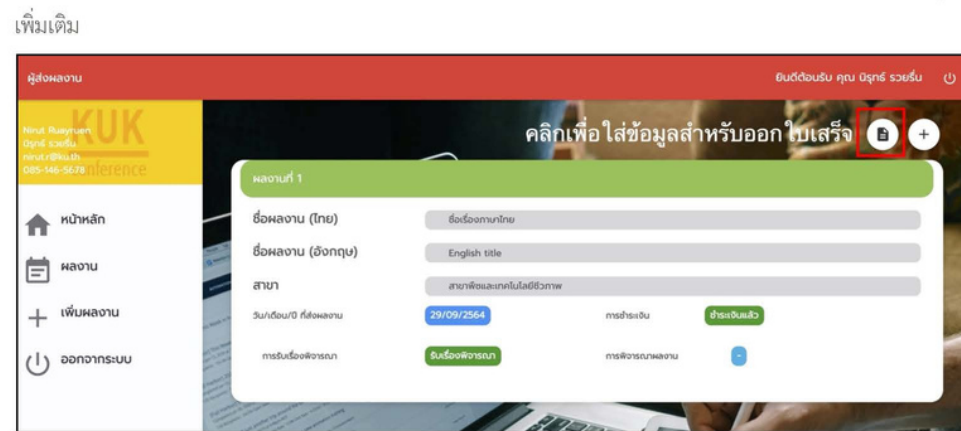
เพิ่มเติม

ผู้ส่งผลงาน

ยินดีต้อนรับ คุณ นิรุทธ์ รวยรื่น

Nirut Ruayruen
นิรุทธ์ รวยรื่น
nirut.r@ku.th
085-146-5678

KUK Conference

หน้าหลัก

ผลงาน

เพิ่มผลงาน

ออกจากระบบ

คลิกเพื่อใส่ข้อมูลสำหรับออก ใบเสร็จ

ผลงานที่ 1

ชื่อผลงาน (ไทย) ชื่อเรื่องภาษาไทย

ชื่อผลงาน (อังกฤษ) English title

สาขา สาขาพืชและเทคโนโลยีชีวภาพ

วัน/เดือน/ปี ที่ส่งผลงาน 29/09/2564

การชำระเงิน ชำระเงินแล้ว

การรับเรื่องพิจารณา รับเรื่องพิจารณา

การพิจารณาผลงาน -